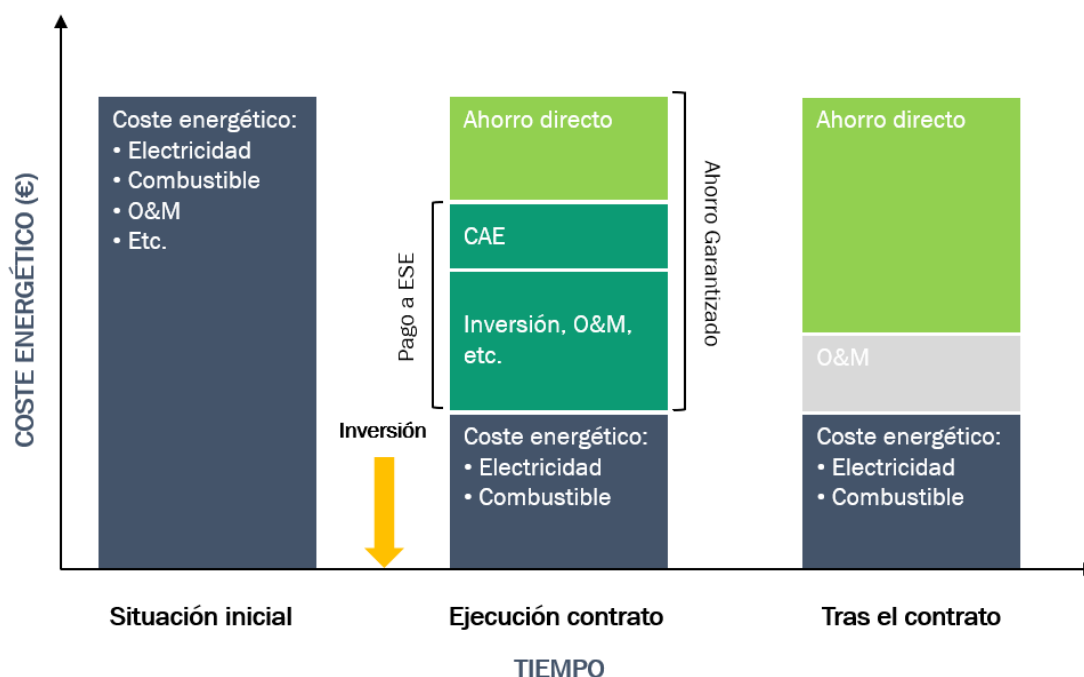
COSTE ENERGÉTICO (€)

Coste energético:
• Electricidad
• Combustible
• O&M
• Etc.

Ahorro directo

CAE

Inversión, O&M, etc.

Pago a ESE

Ahorro Garantizado

Inversión

Coste energético:
• Electricidad
• Combustible

Ahorro directo

O&M

Coste energético:
• Electricidad
• Combustible

Situación inicial

Ejecución contrato

Tras el contrato

TIEMPO